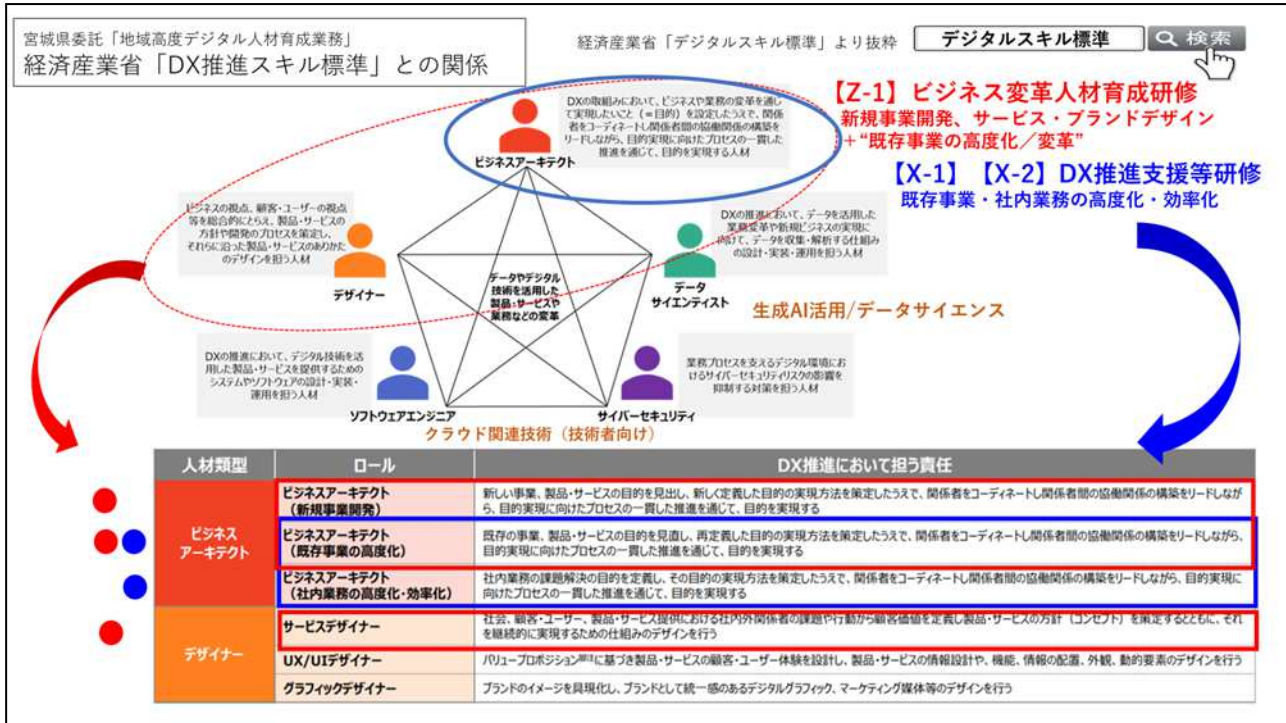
宮城県委託「地域高度デジタル人材育成業務」
経済産業省「DX推進スキル標準」との関係

経済産業省「デジタルスキル標準」より抜粋 デジタルスキル標準 検索

【Z-1】ビジネス変革人材育成研修
新規事業開発、サービス・ブランドデザイン
＋"既存事業の高度化／変革"

【X-1】【X-2】DX推進支援等研修
既存事業・社内業務の高度化・効率化

DXの取組みにおいて、ビジネスや業務の変革を通じて実現したいこと（＝目的）を設定したうえで、関係者をコーディネートし関係者間の協働関係の構築をリードしながら、目的実現に向けたプロセスの一貫した推進を通じて、目的を実現する人材

ビジネスアーキテクト

ビジネスの視点、顧客・ユーザーの視点等を総合的にとらえ、製品・サービスの方針や開発のプロセスを策定し、それらに沿った製品・サービスのありかたのデザインを担う人材

デザイナー

DXの推進において、データを活用した業務変革や新規ビジネスの実現に向けて、データを収集・解析する仕組みの設計・実装・運用を担う人材

データサイエンティスト

データやデジタル技術を活用した製品・サービスや業務などの変革

生成AI活用/データサイエンス

DXの推進において、デジタル技術を活用した製品・サービスを提供するためのシステムやソフトウェアの設計・実装・運用を担う人材

ソフトウェアエンジニア

業務プロセスを支えるデジタル環境におけるサイバーセキュリティリスクの影響を抑制する対策を担う人材

サイバーセキュリティ

クラウド関連技術（技術者向け）

| 人材類型 | ロール | DX推進において担う責任 |
|---|---|---|
| ビジネスアーキテクト | ビジネスアーキテクト（新規事業開発） | 新しい事業、製品・サービスの目的を見出し、新しく定義した目的の実現方法を策定したうえで、関係者をコーディネートし関係者間の協働関係の構築をリードしながら、目的実現に向けたプロセスの一貫した推進を通じて、目的を実現する |
| | ビジネスアーキテクト（既存事業の高度化） | 既存の事業、製品・サービスの目的を見直し、再定義した目的の実現方法を策定したうえで、関係者をコーディネートし関係者間の協働関係の構築をリードしながら、目的実現に向けたプロセスの一貫した推進を通じて、目的を実現する |
| | ビジネスアーキテクト（社内業務の高度化・効率化） | 社内業務の課題解決の目的を定義し、その目的の実現方法を策定したうえで、関係者をコーディネートし関係者間の協働関係の構築をリードしながら、目的実現に向けたプロセスの一貫した推進を通じて、目的を実現する |
| デザイナー | サービスデザイナー | 社会、顧客・ユーザー、製品・サービス提供における社内外関係者の課題や行動から顧客価値を定義し製品・サービスの方針（コンセプト）を策定するとともに、それを継続的に実現するための仕組みのデザインを行う |
| | UX/UIデザイナー | バリュープロポジション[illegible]に基づき製品・サービスの顧客・ユーザー体験を設計し、製品・サービスの情報設計や、機能、情報の配置、外観、動的要素のデザインを行う |
| | グラフィックデザイナー | ブランドのイメージを具現化し、ブランドとして統一感のあるデジタルグラフィック、マーケティング媒体等のデザインを行う |